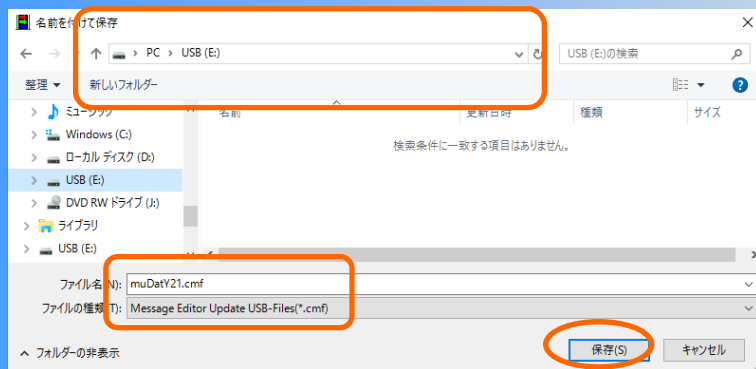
名前を付けて保存

PC > USB (E:)

USB (E:)の検索

整理 ▾ 新しいフォルダー

ミュージック
Windows (C:)
ローカル ディスク (D:)
USB (E:)
DVD RW ドライブ (J:)
ライブラリ
USB (E:)

名前 更新日時 種類 サイズ

検索条件に一致する項目はありません。

ファイル名(N): muDatY21.cmf
ファイルの種類(T): Message Editor Update USB-Files(*.cmf)

フォルダーの非表示

保存(S) キャンセル